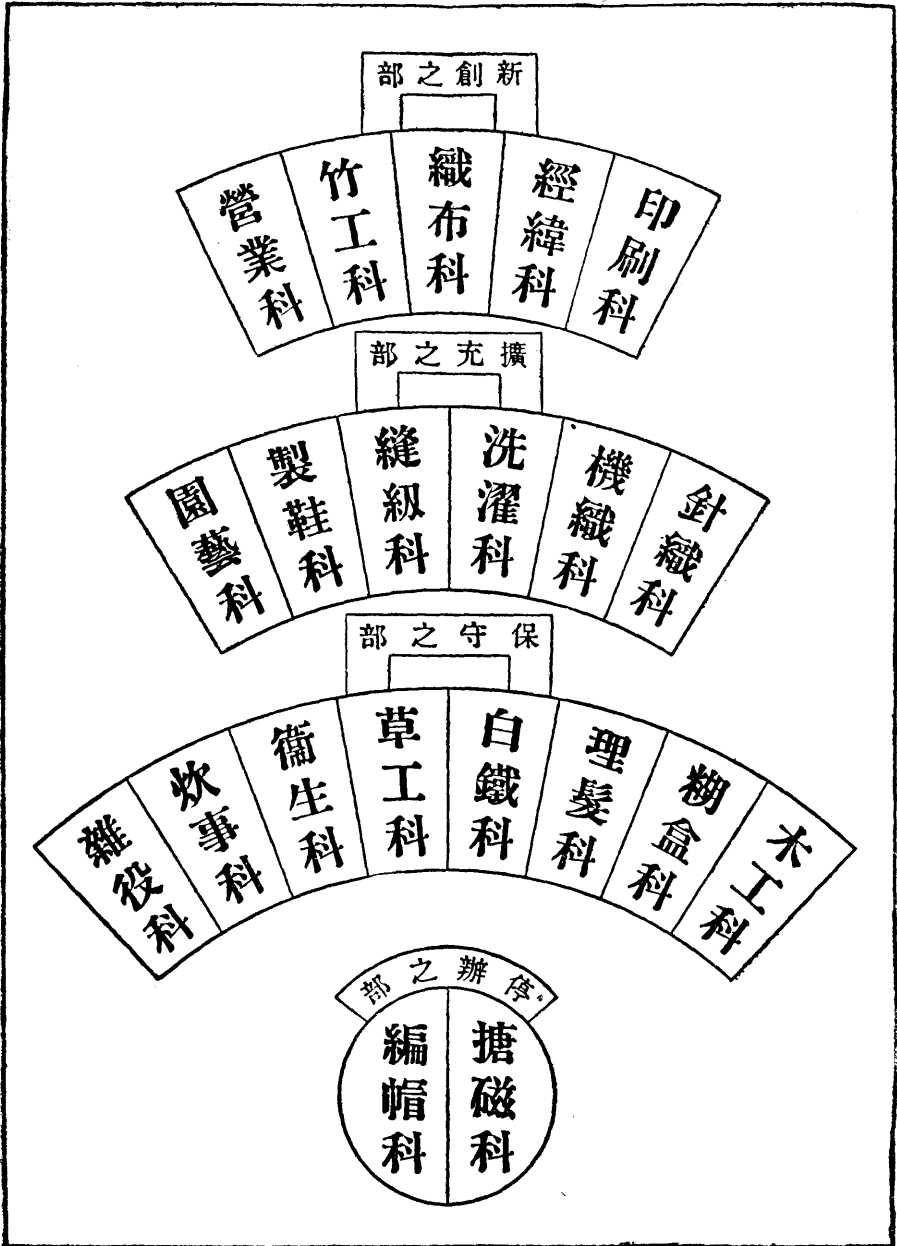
新創之部

營業科

竹工科

織布科

經緯科

印刷科

擴充之部

園藝科

製鞋科

縫紉科

洗濯科

機織科

針織科

保守之部

雜役科

炊事科

衛生科

草工科

白鐵科

理髮科

糊盒科

木工科

停辦之部

編帽科

搪磁科